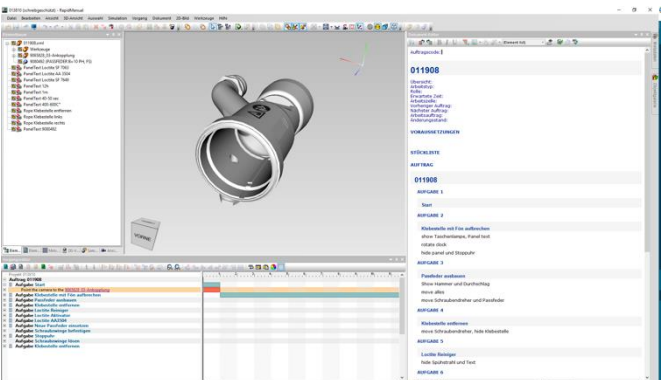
011908 (schreibgeschützt) - RapidManual

Datei Bearbeiten Ansicht 3D-Ansicht Auswahl Simulation Vorgang Dokument 2D-Bild Werkzeuge Hilfe

011908.xml
Werkzeuge
800323_55 Anikopplung
800466Z (PASSFEDER B=10 P=t, F5)
PanelText Loctite SF 7063
PanelText Loctite AA 3504
PanelText Loctite SF 7649
PanelText 12h
PanelText 1m
PanelText 40-50 sec
PanelText 495-500°
Rope Klebestelle entfernen
Rope Klebestelle links
Rope Klebestelle rechts
PanelText 800466

VORNE

Auftragsende

011908

Übersicht:
Arbeitstyp:
Rolle:
Erwartete Zeit:
Arbeitszahl:
Vorheriger Auftrag:
Nächster Auftrag:
Arbeitsauftrag:
Änderungsstand:

VORAUSSETZUNGEN

STÜCKLISTE

AUFTRAG

011908

AUFGABE 1

Start

AUFGABE 2

Klebestelle mit Fön aufbrechen

show Taschenlampe, Panel text

rotate clock

hide panel und Stoppuhr

AUFGABE 3

Passfeder ausbauen

Show Hammer und Durchschlag

move alles

move Schraubendreher und Passfeder

AUFGABE 4

Klebestelle entfernen

move Schraubendreher, hide Klebestelle

AUFGABE 5

Loctite Reiniger

hide Spülschrank und Text

AUFGABE 6

Auftrag 011908
Aufgabe: Start
Point the camera to the 800323_55 Anikopplung
Aufgabe: Klebestelle mit Fön aufbrechen
Aufgabe: Passfeder ausbauen
Aufgabe: Klebestelle entfernen
Aufgabe: Loctite Reiniger
Aufgabe: Loctite Aktivator
Aufgabe: Loctite AA3504
Aufgabe: Neue Passfeder einsetzen
Aufgabe: Schraubzwinge befestigen
Aufgabe: Stoppuhr
Aufgabe: Schraubzwinge lösen
Aufgabe: Klebestelle entfernen